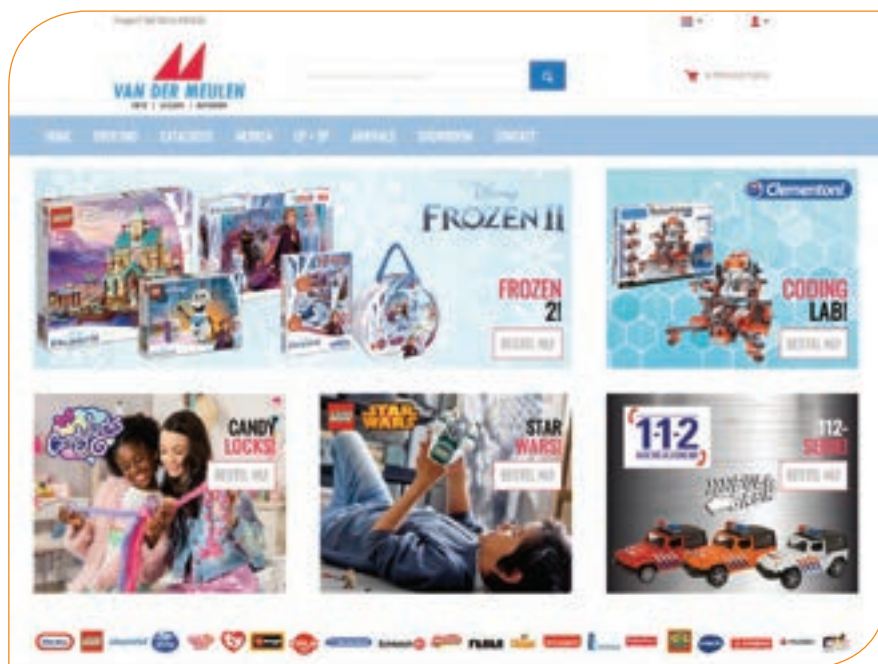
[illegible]

VAN DER MEULEN

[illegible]

HOME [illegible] CATALOGUS MERKEN UP + DP AANVALS SHOWROOM CONTACT

Disney FROZEN II

FROZEN 2!

BESTEL NU!

Clementoni

CODING LAB!

BESTEL NU!

CANDY LOCKS!

BESTEL NU!

LEGO STAR WARS

STAR WARS!

BESTEL NU!

1·1·2

112-SERIE!

BESTEL NU!

LEGO